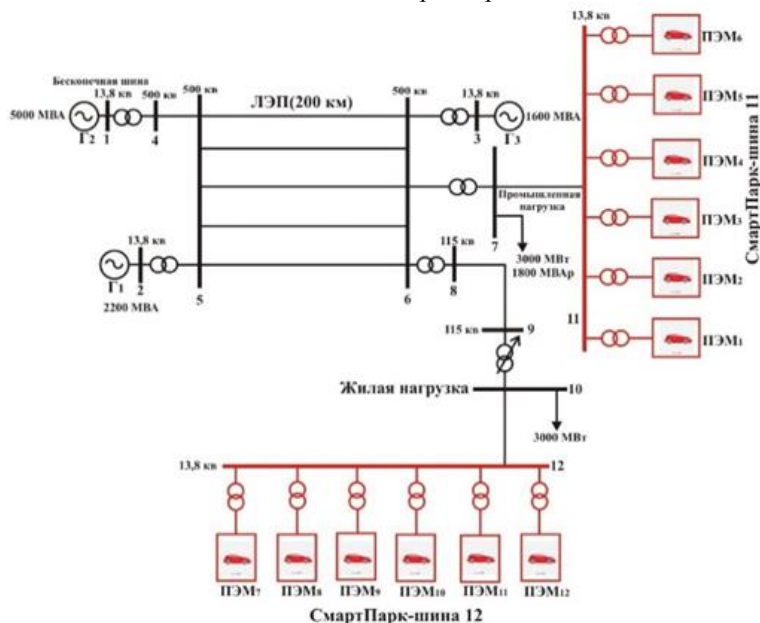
Бесконечная шина
13,8 кв
500 кв
500 кв
ЛЭП(200 км)
500 кв
13,8 кв
5000 МВА
$Г_2$
1
4
3
$Г_3$
1600 МВА
13,8 кв
$ПЭМ_6$
$ПЭМ_5$
$ПЭМ_4$
$ПЭМ_3$
$ПЭМ_2$
$ПЭМ_1$
СмартПарк-шина 11
Промышленная нагрузка
7
3000 МВт
1800 МВАр
13,8 кв
115 кв
$Г_1$
2
2200 МВА
5
6
8
11
115 кв
9
Жилая нагрузка
10
3000 МВт
13,8 кв
12
$ПЭМ_7$
$ПЭМ_8$
$ПЭМ_9$
$ПЭМ_{10}$
$ПЭМ_{11}$
$ПЭМ_{12}$
СмартПарк-шина 12